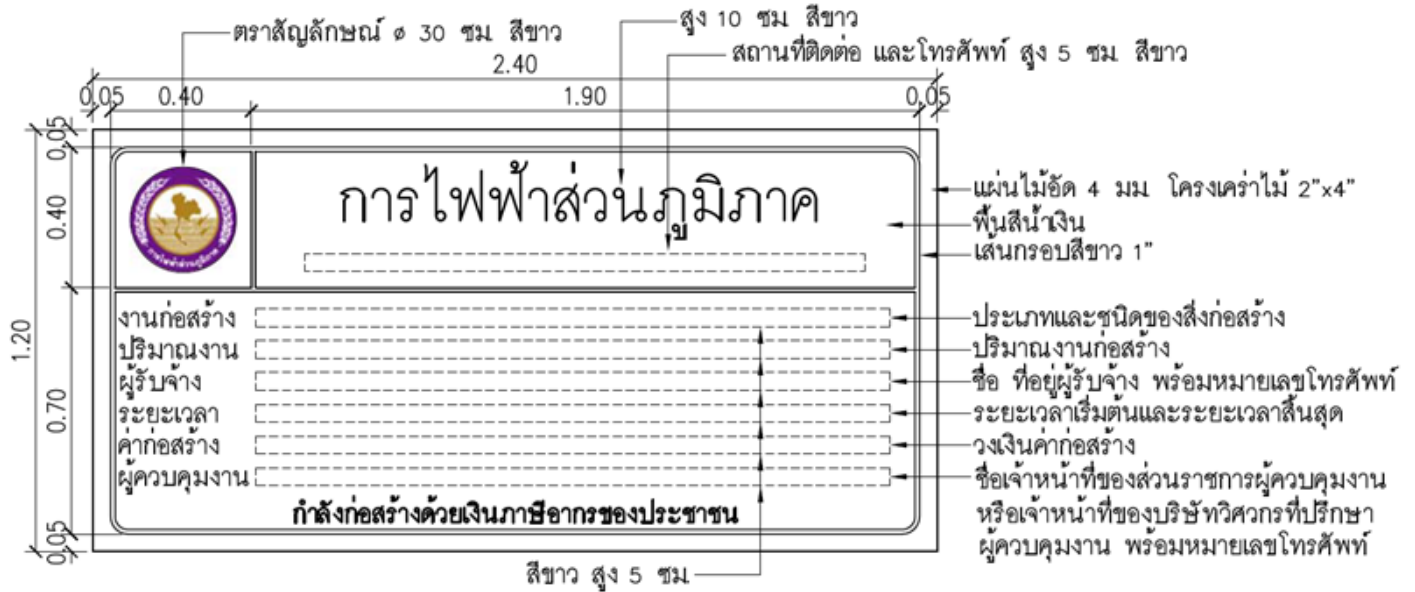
ตราสัญลักษณ์ ø 30 ซม สีขาว

สูง 10 ซม สีขาว

สถานที่ติดต่อ และโทรศัพท์ สูง 5 ซม สีขาว

2.40

0.05 0.40 1.90 0.05

0.05

0.40

1.20

0.70

0.05

การไฟฟ้าส่วนภูมิภาค

การไฟฟ้าส่วนภูมิภาค

แผ่นไม้อัด 4 มม โครงเคร่าไม้ 2"x4"

พื้นสีน้ำเงิน

เส้นกรอบสีขาว 1"

งานก่อสร้าง

ปริมาณงาน

ผู้รับจ้าง

ระยะเวลา

ค่าก่อสร้าง

ผู้ควบคุมงาน

กำลังก่อสร้างด้วยเงินภาษีอากรของประชาชน

ประเภทและชนิดของสิ่งก่อสร้าง

ปริมาณงานก่อสร้าง

ชื่อ ที่อยู่ผู้รับจ้าง พร้อมหมายเลขโทรศัพท์

ระยะเวลาเริ่มต้นและระยะเวลาสิ้นสุด

วงเงินค่าก่อสร้าง

ชื่อเจ้าหน้าที่ของส่วนราชการผู้ควบคุมงาน หรือเจ้าหน้าที่ของบริษัทวิศวกรที่ปรึกษา ผู้ควบคุมงาน พร้อมหมายเลขโทรศัพท์

สีขาว สูง 5 ซม